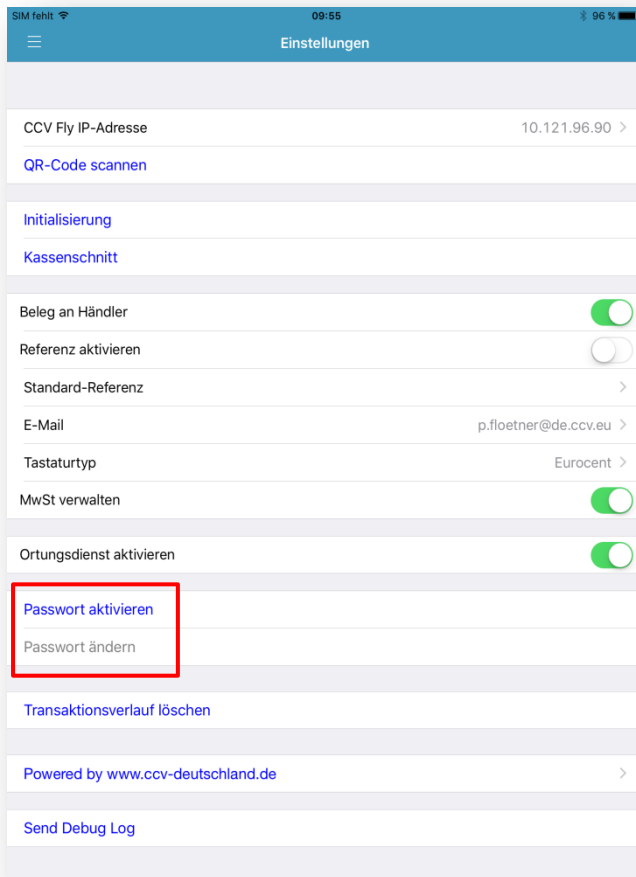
SIM fehlt
09:55
96 %

Einstellungen

CCV Fly IP-Adresse
10.121.96.90

QR-Code scannen

Initialisierung

Kassenschnitt

Beleg an Händler

Referenz aktivieren

Standard-Referenz

E-Mail
p.floetner@de.ccv.eu

Tastaturtyp
Eurocent

MwSt verwalten

Ortungsdienst aktivieren

Passwort aktivieren

Passwort ändern

Transaktionsverlauf löschen

Powered by www.ccv-deutschland.de

Send Debug Log